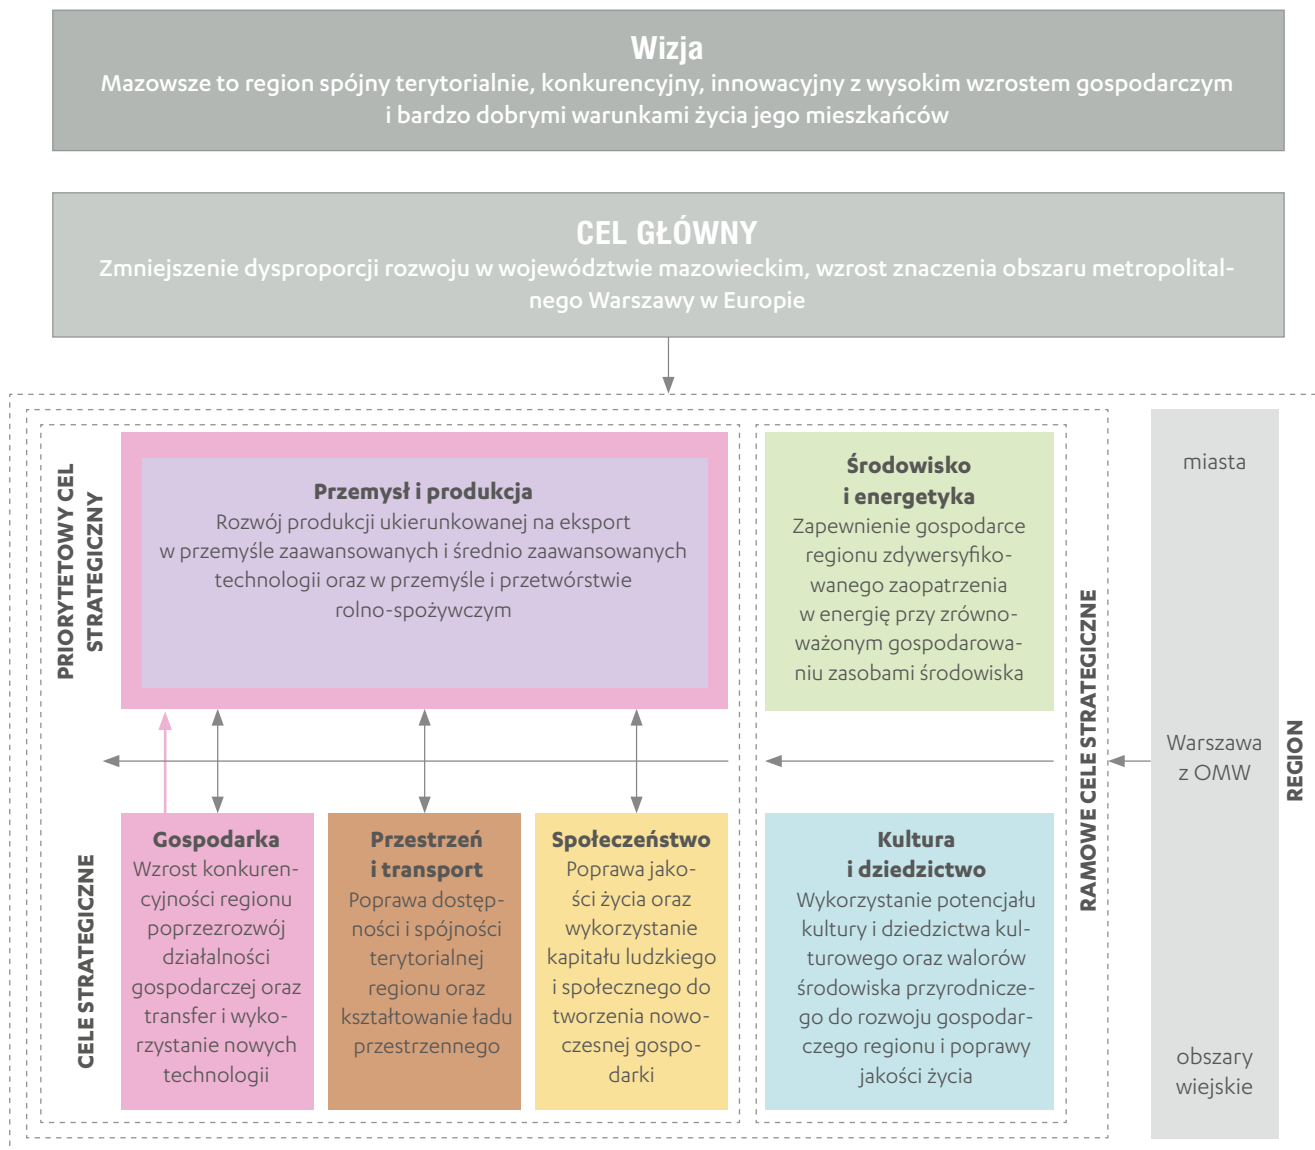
Wizja
Mazowsze to region spójny terytorialnie, konkurencyjny, innowacyjny z wysokim wzrostem gospodarczym i bardzo dobrymi warunkami życia jego mieszkańców

CEL GŁÓWNY
Zmniejszenie dysproporcji rozwoju w województwie mazowieckim, wzrost znaczenia obszaru metropolitalnego Warszawy w Europie

PRIORYTETOWY CEL STRATEGICZNY

Przemysł i produkcja
Rozwój produkcji ukierunkowanej na eksport w przemyśle zaawansowanych i średnio zaawansowanych technologii oraz w przemyśle i przetwórstwie rolno-spożywczym

Środowisko i energetyka
Zapewnienie gospodarce regionu zdywersyfikowanego zaopatrzenia w energię przy zrównoważonym gospodarowaniu zasobami środowiska

RAMOWE CELE STRATEGICZNE

miasta

Warszawa z OMW

obszary wiejskie

REGION

CELE STRATEGICZNE

Gospodarka
Wzrost konkurencyjności regionu poprzezrozwój działalności gospodarczej oraz transfer i wykorzystanie nowych technologii

Przestrzeń i transport
Poprawa dostępności i spójności terytorialnej regionu oraz kształtowanie ładu przestrzennego

Społeczeństwo
Poprawa jakości życia oraz wykorzystanie kapitału ludzkiego i społecznego do tworzenia nowoczesnej gospodarki

Kultura i dziedzictwo
Wykorzystanie potencjału kultury i dziedzictwa kulturowego oraz walorów środowiska przyrodniczego do rozwoju gospodarczego regionu i poprawy jakości życia